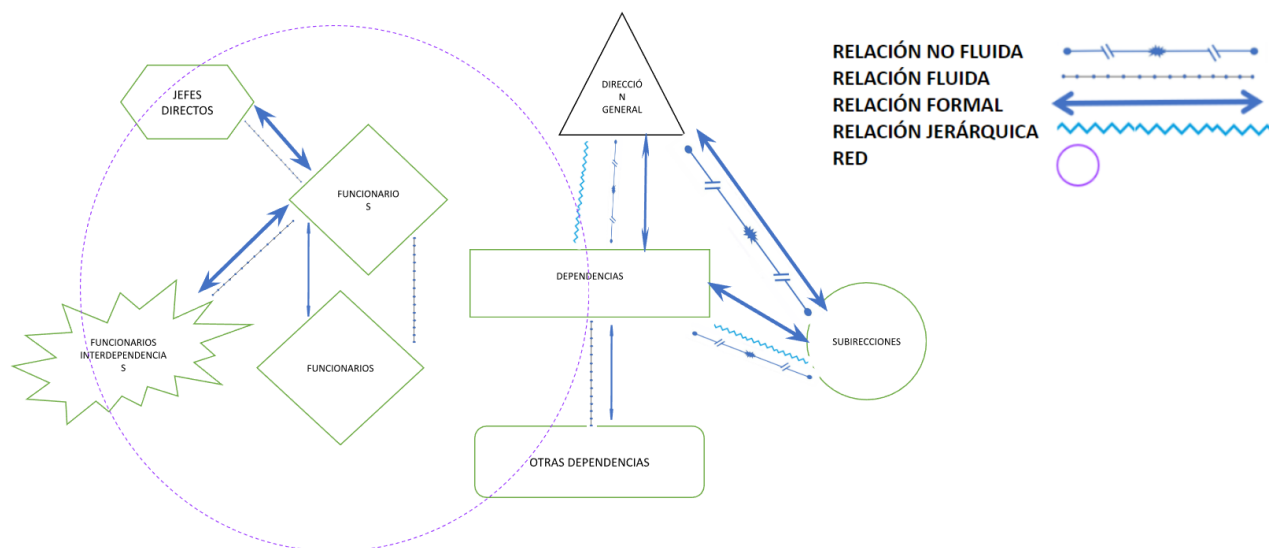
JEFES DIRECTOS

FUNCIONARIO S

FUNCIONARIOS INTERDEPENDENCIA S

FUNCIONARIOS

DIRECCIÓ N GENERAL

DEPENDENCIAS

OTRAS DEPENDENCIAS

SUBIRECCIONES

RELACIÓN NO FLUIDA
RELACIÓN FLUIDA
RELACIÓN FORMAL
RELACIÓN JERÁRQUICA
RED